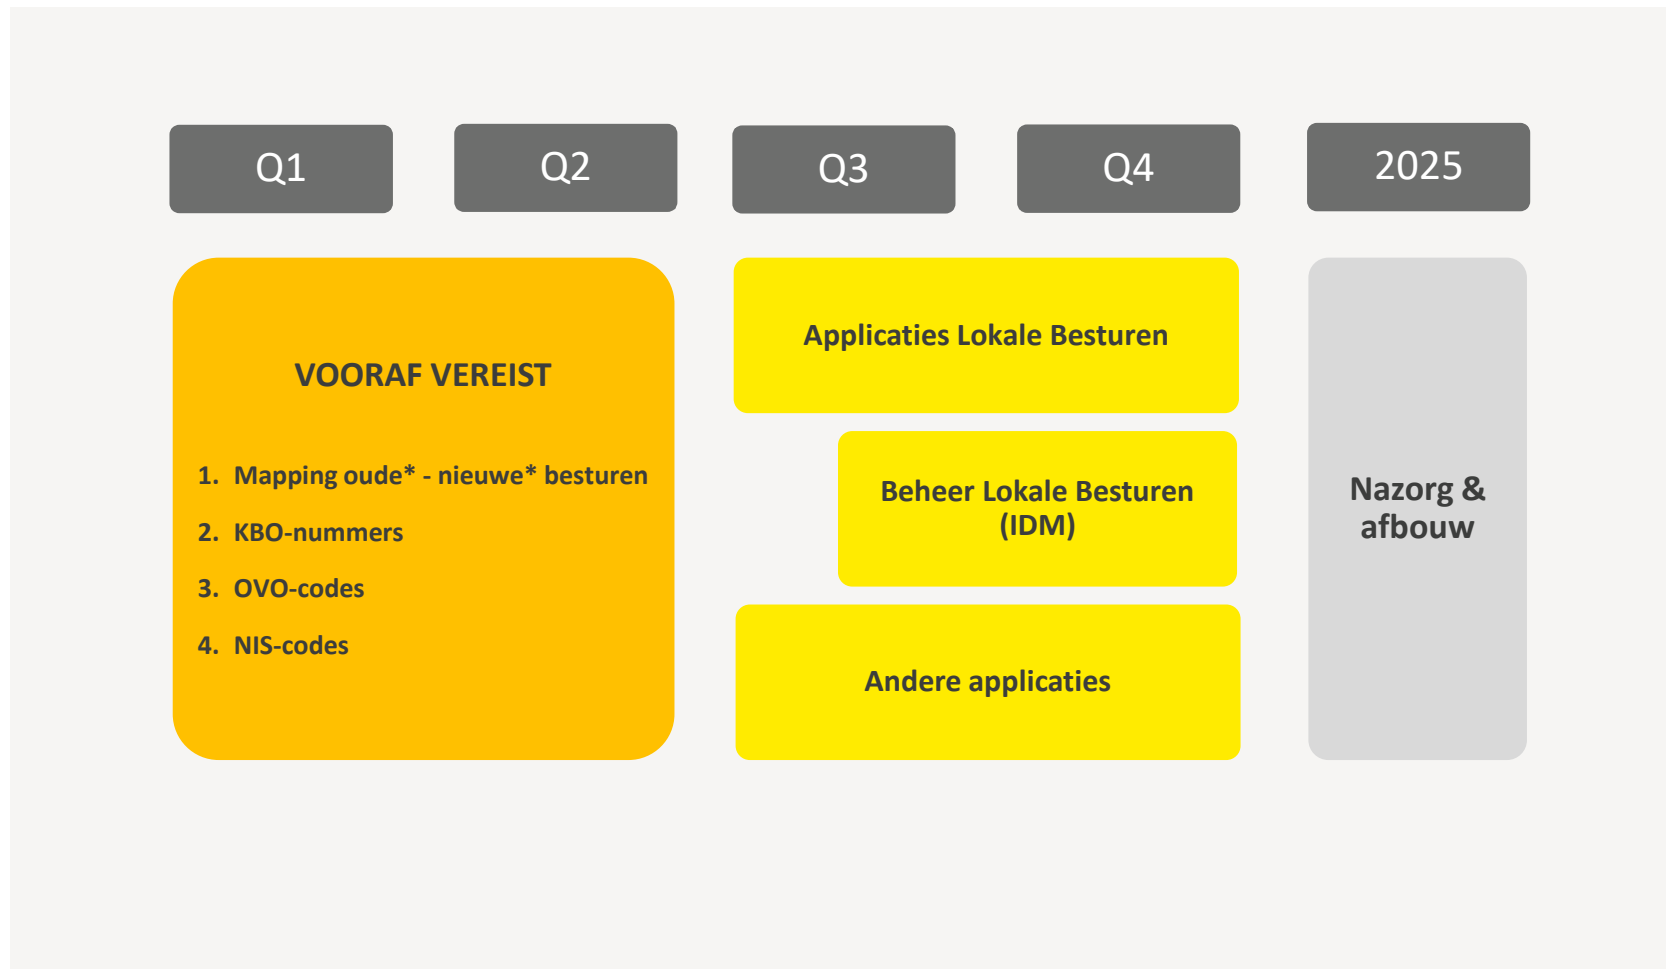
Q1

Q2

Q3

Q4

2025

VOORAF VEREIST

1. Mapping oude* - nieuwe* besturen
2. KBO-nummers
3. OVO-codes
4. NIS-codes

Applicaties Lokale Besturen

Beheer Lokale Besturen (IDM)

Andere applicaties

Nazorg & afbouw